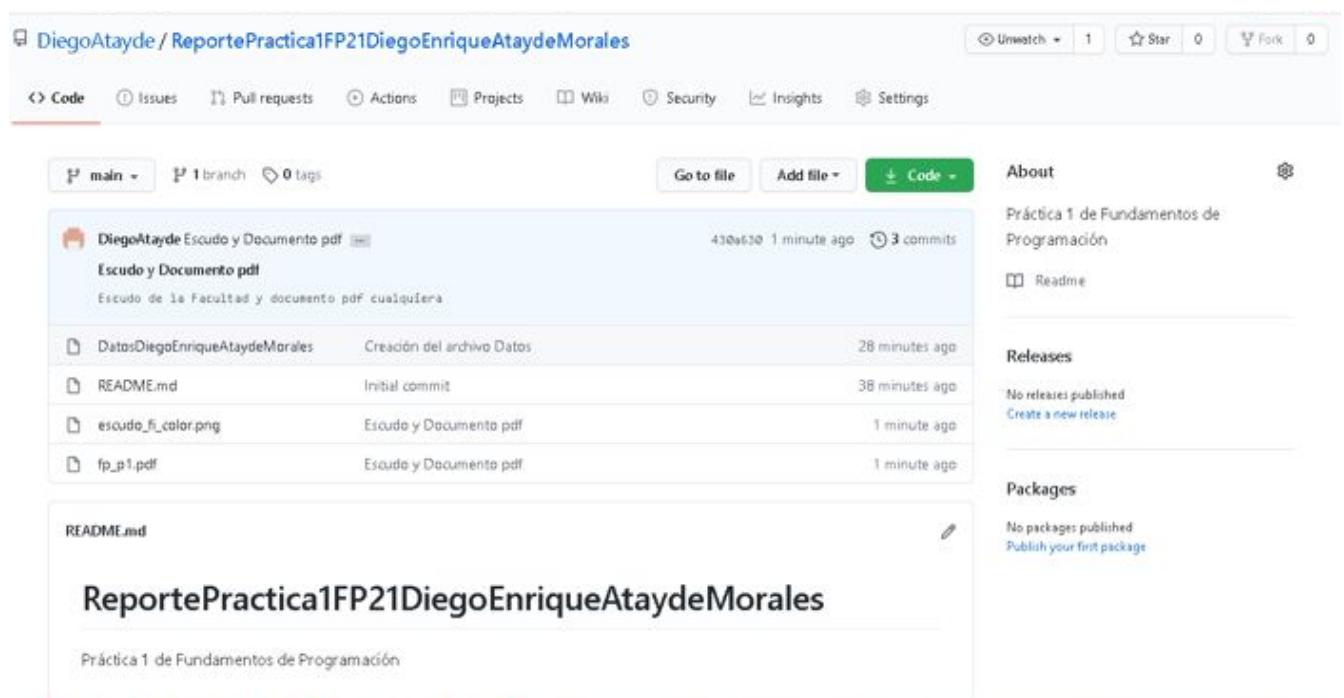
DiegoAtayde / ReportePractica1FP21DiegoEnriqueAtaydeMorales

Unwatch 1 Star 0 Fork 0

Code Issues Pull requests Actions Projects Wiki Security Insights Settings

main 1 branch 0 tags

Go to file Add file Code

DiegoAtayde Escudo y Documento pdf ... 430a630 1 minute ago 3 commits

Escudo y Documento pdf

Escudo de la Facultad y documento pdf cualquiera

| | | |
|---|---|---|
| DatosDiegoEnriqueAtaydeMorales | Creación del archivo Datos | 28 minutes ago |
| README.md | Initial commit | 38 minutes ago |
| escudo_fi_color.png | Escudo y Documento pdf | 1 minute ago |
| fp_p1.pdf | Escudo y Documento pdf | 1 minute ago |

README.md

ReportePractica1FP21DiegoEnriqueAtaydeMorales

Práctica 1 de Fundamentos de Programación

About

Práctica 1 de Fundamentos de Programación

Readme

Releases

No releases published
Create a new release

Packages

No packages published
Publish your first package